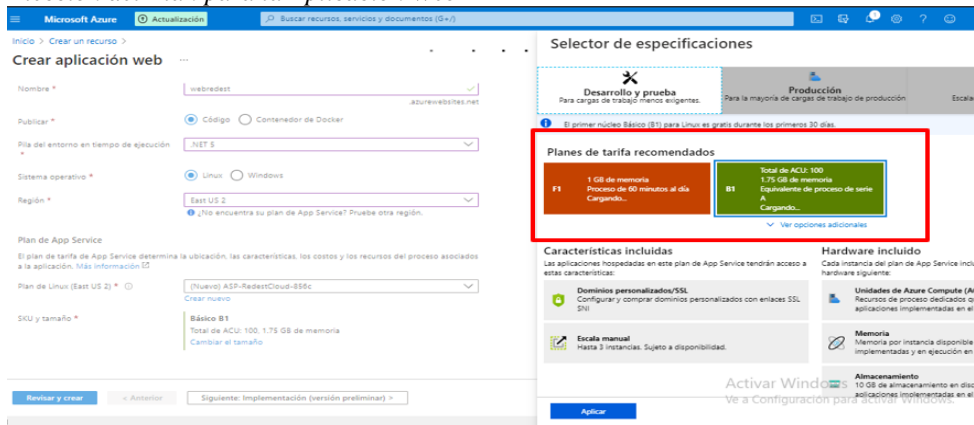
Microsoft Azure Actualización Buscar recursos, servicios y documentos (G+/)

Inicio > Crear un recurso >

Crear aplicación web ...

Nombre * webredest
.azurewebsites.net

Publicar * Código Contenedor de Docker

Pila del entorno en tiempo de ejecución * .NET 5

Sistema operativo * Linux Windows

Región * East US 2
¿No encuentra su plan de App Service? Pruebe otra región.

Plan de App Service

El plan de tarifa de App Service determina la ubicación, las características, los costos y los recursos del proceso asociados a la aplicación. Más información

Plan de Linux (East US 2) * (Nuevo) ASP-RedestCloud-856c
Crear nuevo

SKU y tamaño * Básico B1
Total de ACU: 100, 1.75 GB de memoria
Cambiar el tamaño

Revisar y crear < Anterior Siguiente: Implementación (versión preliminar) >

Selector de especificaciones

Desarrollo y prueba
Para cargas de trabajo menos exigentes.

Producción
Para la mayoría de cargas de trabajo de producción

Escala

El primer núcleo Básico (B1) para Linux es gratis durante los primeros 30 días.

Planes de tarifa recomendados

F1 1 GB de memoria
Proceso de 60 minutos al día
Cargando...

B1 Total de ACU: 100
1.75 GB de memoria
Equivalente de proceso de serie A
Cargando...

Ver opciones adicionales

Características incluidas
Las aplicaciones hospedadas en este plan de App Service tendrán acceso a estas características:

Dominios personalizados/SSL
Configurar y comprar dominios personalizados con enlaces SSL SNI

Escala manual
Hasta 3 instancias. Sujeto a disponibilidad.

Hardware incluido
Cada instancia del plan de App Service inclu hardware siguiente:

Unidades de Azure Compute (A
Recursos de proceso dedicados q aplicaciones implementadas en l

Memoria
Memoria por instancia disponible implementadas y en ejecución en

Almacenamiento
10 GB de almacenamiento en disc aplicaciones implementadas en

Activar Windows
Ve a Configuración para activar Windows.

Aplicar